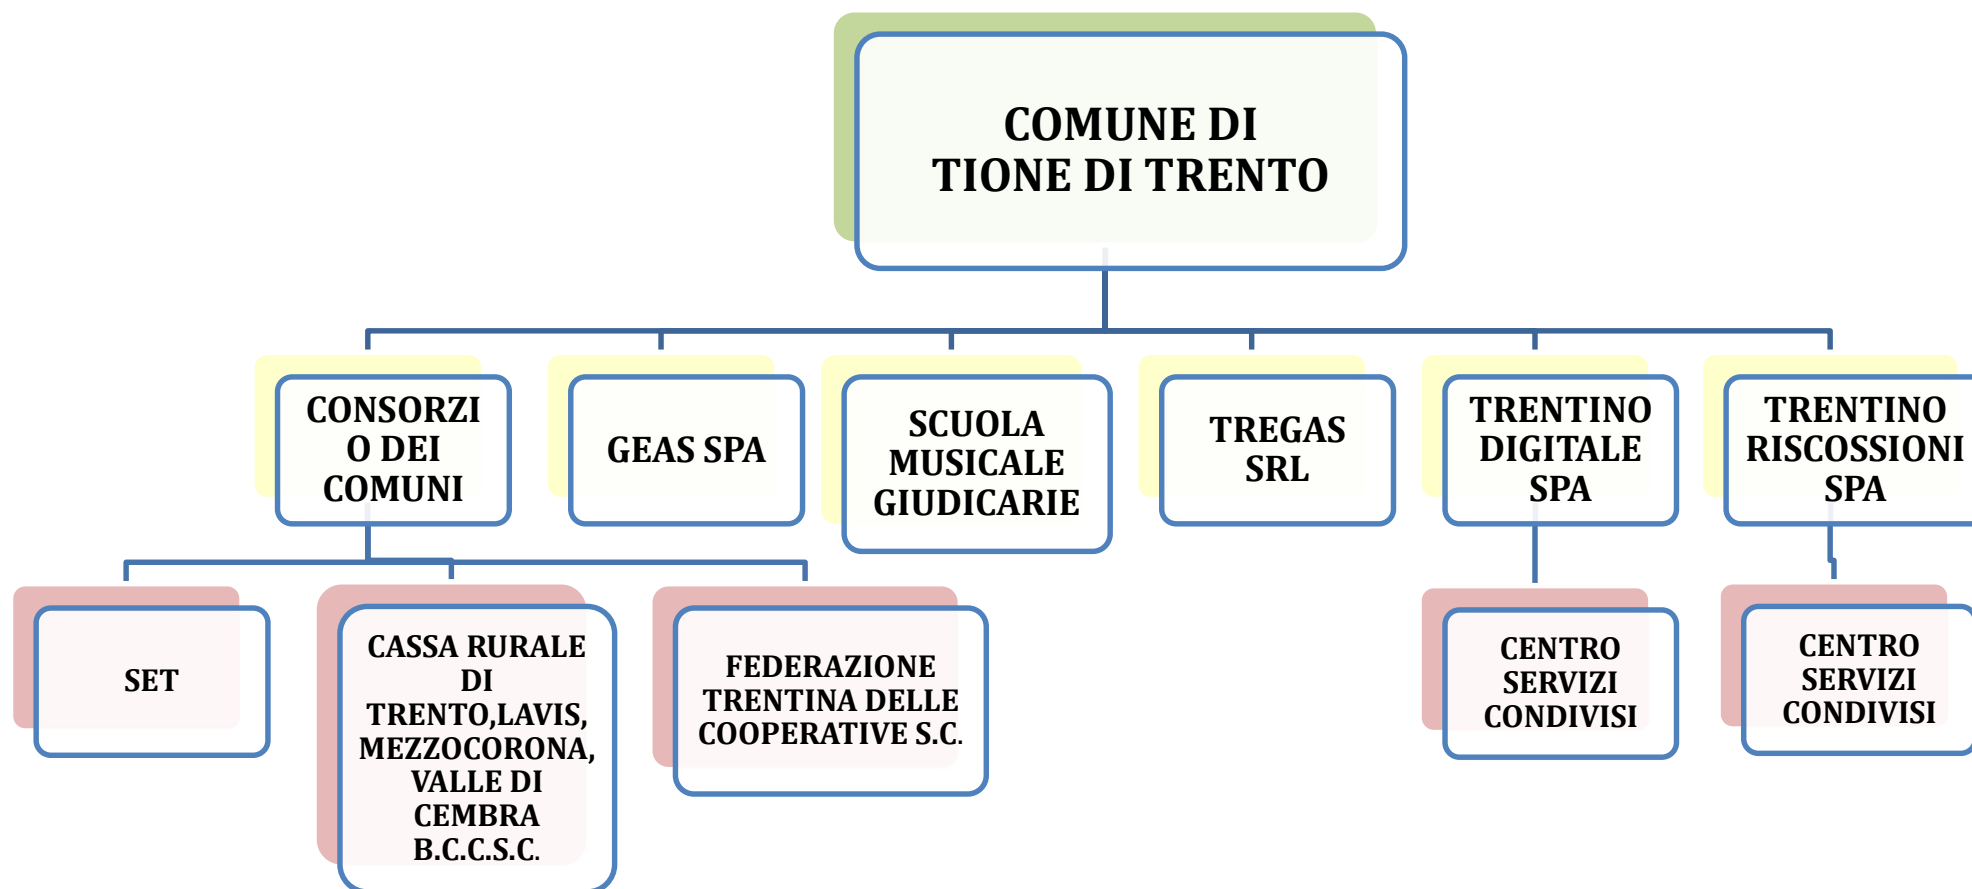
COMUNE DI TIONE DI TRENTO

CONSORZIO DEI COMUNI

GEAS SPA

SCUOLA MUSICALE GIUDICARIE

TREGAS SRL

TRENTINO DIGITALE SPA

TRENTINO RISCOSSIONI SPA

SET

CASSA RURALE DI TRENTO,LAVIS, MEZZOCORONA, VALLE DI CEMBRA B.C.C.S.C.

FEDERAZIONE TRENTINA DELLE COOPERATIVE S.C.

CENTRO SERVIZI CONDIVISI

CENTRO SERVIZI CONDIVISI